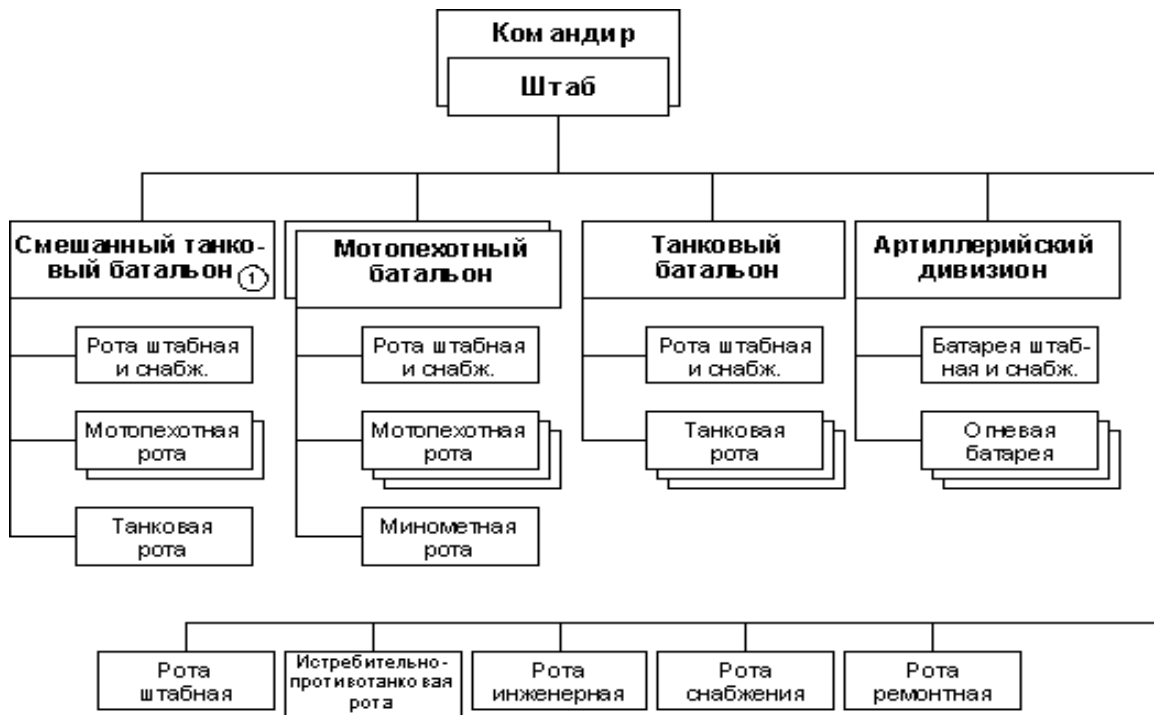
Командир

Штаб

Смешанный танковый батальон ①

Рота штабная и снабж.

Мотопехотная рота

Танковая рота

Мотопехотный батальон

Рота штабная и снабж.

Мотопехотная рота

Минометная рота

Танковый батальон

Рота штабная и снабж.

Танковая рота

Артиллерийский дивизион

Батарея штабная и снабж.

Огневая батарея

Рота штабная

Истребительно-противотанковая рота

Рота инженерная

Рота снабжения

Рота ремонтная